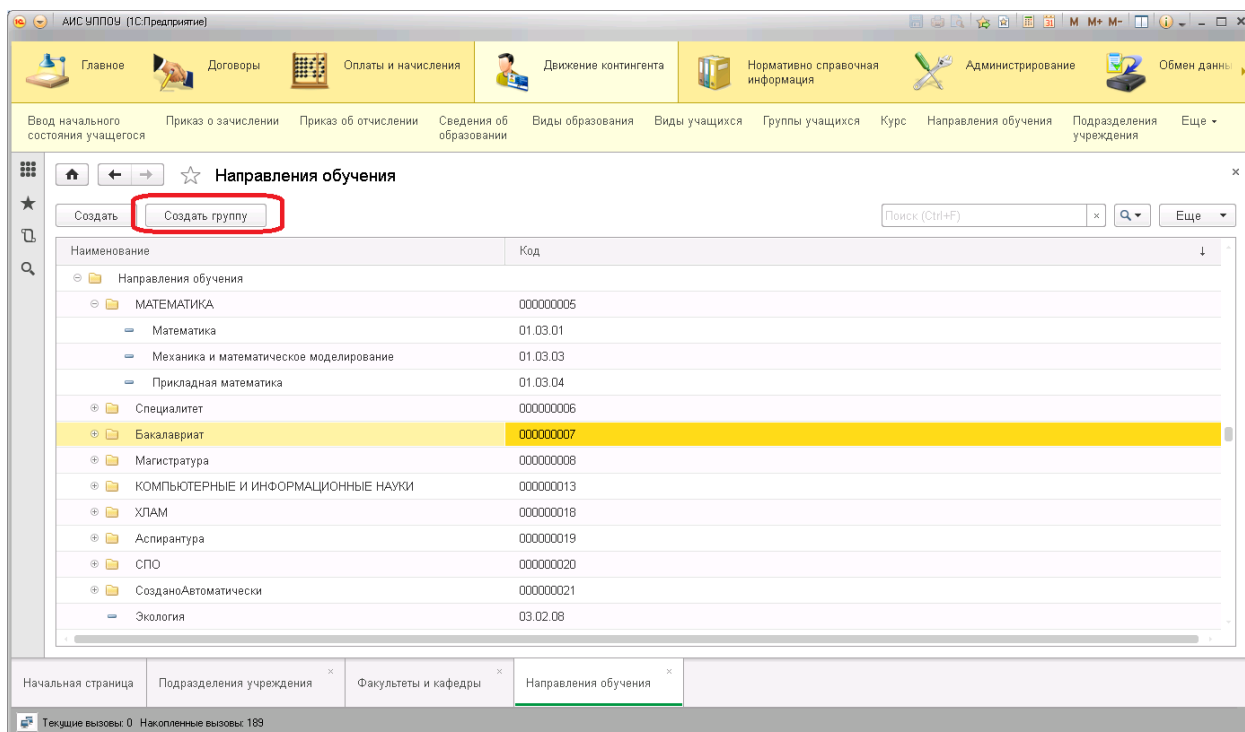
АИС УППОУ (1С:Предприятие)

M M+ M-

Главное
Договоры
Оплаты и начисления
Движение контингента
Нормативно справочная информация
Администрирование
Обмен данны

Ввод начального состояния учащегося
Приказ о зачислении
Приказ об отчислении
Сведения об образовании
Виды образования
Виды учащихся
Группы учащихся
Курс
Направления обучения
Подразделения учреждения
Еще

Направления обучения

Создать
Создать группу
Поиск (Ctrl+F)
Еще

| Наименование | Код |
|---|---|
| Направления обучения | |
| МАТЕМАТИКА | 000000005 |
| Математика | 01.03.01 |
| Механика и математическое моделирование | 01.03.03 |
| Прикладная математика | 01.03.04 |
| Специалитет | 000000006 |
| Бакалавриат | 000000007 |
| Магистратура | 000000008 |
| КОМПЬЮТЕРНЫЕ И ИНФОРМАЦИОННЫЕ НАУКИ | 000000013 |
| ХЛАМ | 000000018 |
| Аспирантура | 000000019 |
| СПО | 000000020 |
| СозданоАвтоматически | 000000021 |
| Экология | 03.02.08 |

Начальная страница
Подразделения учреждения
Факультеты и кафедры
Направления обучения

Текущие вызовы: 0 Накопленные вызовы: 189